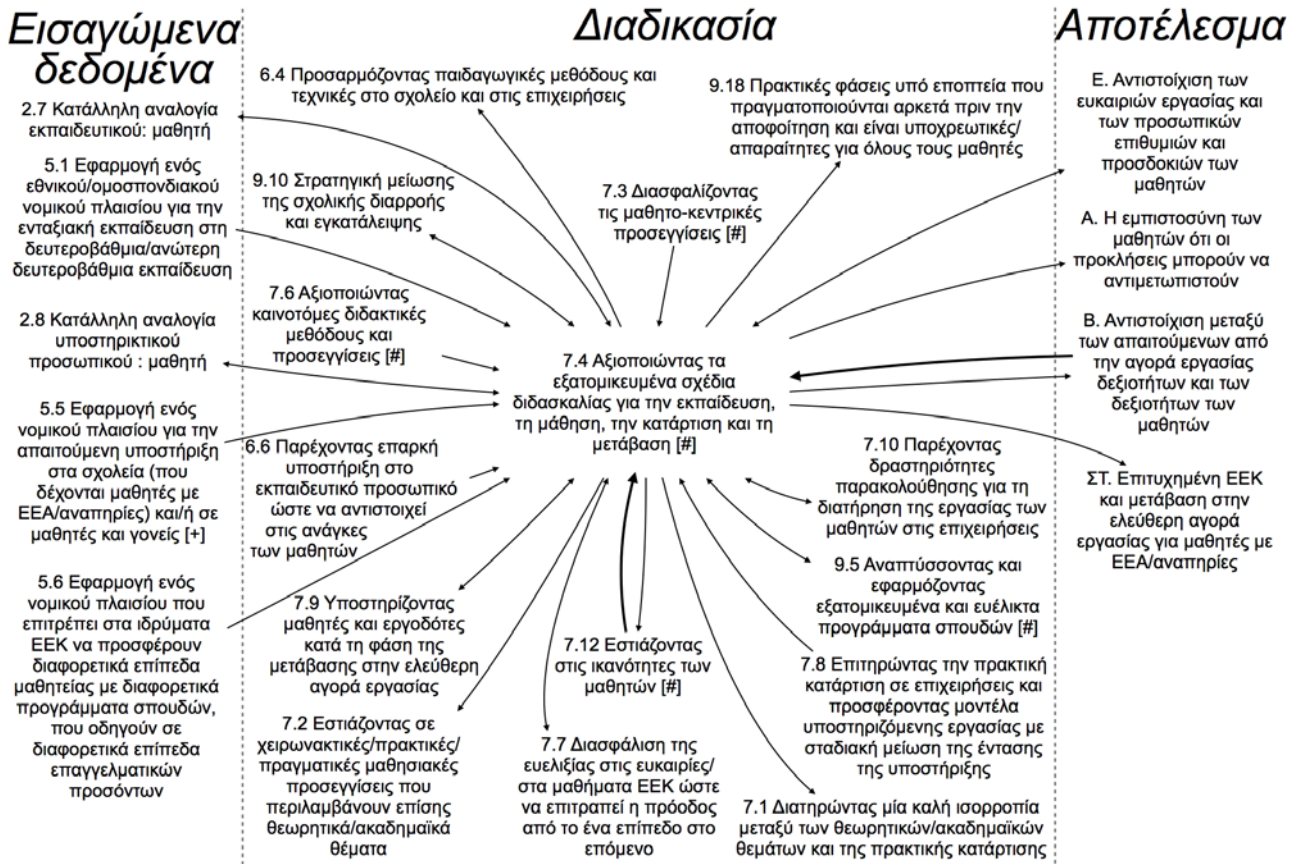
Εισαγώμενα δεδομένα

2.7 Κατάλληλη αναλογία εκπαιδευτικού: μαθητή

5.1 Εφαρμογή ενός εθνικού/ομοσπονδιακού νομικού πλαισίου για την ενταξιακή εκπαίδευση στη δευτεροβάθμια/ανώτερη δευτεροβάθμια εκπαίδευση

2.8 Κατάλληλη αναλογία υποστηρικτικού προσωπικού : μαθητή

5.5 Εφαρμογή ενός νομικού πλαισίου για την απαιτούμενη υποστήριξη στα σχολεία (που δέχονται μαθητές με ΕΕΑ/αναπηρίες) και/ή σε μαθητές και γονείς [+]

5.6 Εφαρμογή ενός νομικού πλαισίου που επιτρέπει στα ιδρύματα ΕΕΚ να προσφέρουν διαφορετικά επίπεδα μαθητείας με διαφορετικά προγράμματα σπουδών, που οδηγούν σε διαφορετικά επίπεδα επαγγελματικών προσόντων

Διαδικασία

6.4 Προσαρμόζοντας παιδαγωγικές μεθόδους και τεχνικές στο σχολείο και στις επιχειρήσεις

9.18 Πρακτικές φάσεις υπό εποπτεία που πραγματοποιούνται αρκετά πριν την αποφοίτηση και είναι υποχρεωτικές/απαραίτητες για όλους τους μαθητές

9.10 Στρατηγική μείωσης της σχολικής διαρροής και εγκατάλειψης

7.3 Διασφαλίζοντας τις μαθητο-κεντρικές προσεγγίσεις [#]

7.6 Αξιοποιώντας καινοτόμες διδακτικές μεθόδους και προσεγγίσεις [#]

7.4 Αξιοποιώντας τα εξατομικευμένα σχέδια διδασκαλίας για την εκπαίδευση, τη μάθηση, την κατάρτιση και τη μετάβαση [#]

6.6 Παρέχοντας επαρκή υποστήριξη στο εκπαιδευτικό προσωπικό ώστε να αντιστοιχεί στις ανάγκες των μαθητών

7.10 Παρέχοντας δραστηριότητες παρακολούθησης για τη διατήρηση της εργασίας των μαθητών στις επιχειρήσεις

9.5 Αναπτύσσοντας και εφαρμόζοντας εξατομικευμένα και ευέλικτα προγράμματα σπουδών [#]

7.9 Υποστηρίζοντας μαθητές και εργοδότες κατά τη φάση της μετάβασης στην ελεύθερη αγορά εργασίας

7.12 Εστιάζοντας στις ικανότητες των μαθητών [#]

7.8 Επιτηρώντας την πρακτική κατάρτιση σε επιχειρήσεις και προσφέροντας μοντέλα υποστηριζόμενης εργασίας με σταδιακή μείωση της έντασης της υποστήριξης

7.2 Εστιάζοντας σε χειρωνακτικές/πρακτικές/πραγματικές μαθησιακές προσεγγίσεις που περιλαμβάνουν επίσης θεωρητικά/ακαδημαϊκά θέματα

7.7 Διασφάλιση της ευελιξίας στις ευκαιρίες/στα μαθήματα ΕΕΚ ώστε να επιτρέπει η πρόοδος από το ένα επίπεδο στο επόμενο

7.1 Διατηρώντας μία καλή ισορροπία μεταξύ των θεωρητικών/ακαδημαϊκών θεμάτων και της πρακτικής κατάρτισης

Αποτέλεσμα

Ε. Αντιστοίχιση των ευκαιριών εργασίας και των προσωπικών επιθυμιών και προσδοκιών των μαθητών

Α. Η εμπιστοσύνη των μαθητών ότι οι προκλήσεις μπορούν να αντιμετωπιστούν

Β. Αντιστοίχιση μεταξύ των απαιτούμενων από την αγορά εργασίας δεξιοτήτων και των δεξιοτήτων των μαθητών

ΣΤ. Επιτυχημένη ΕΕΚ και μετάβαση στην ελεύθερη αγορά εργασίας για μαθητές με ΕΕΑ/αναπηρίες